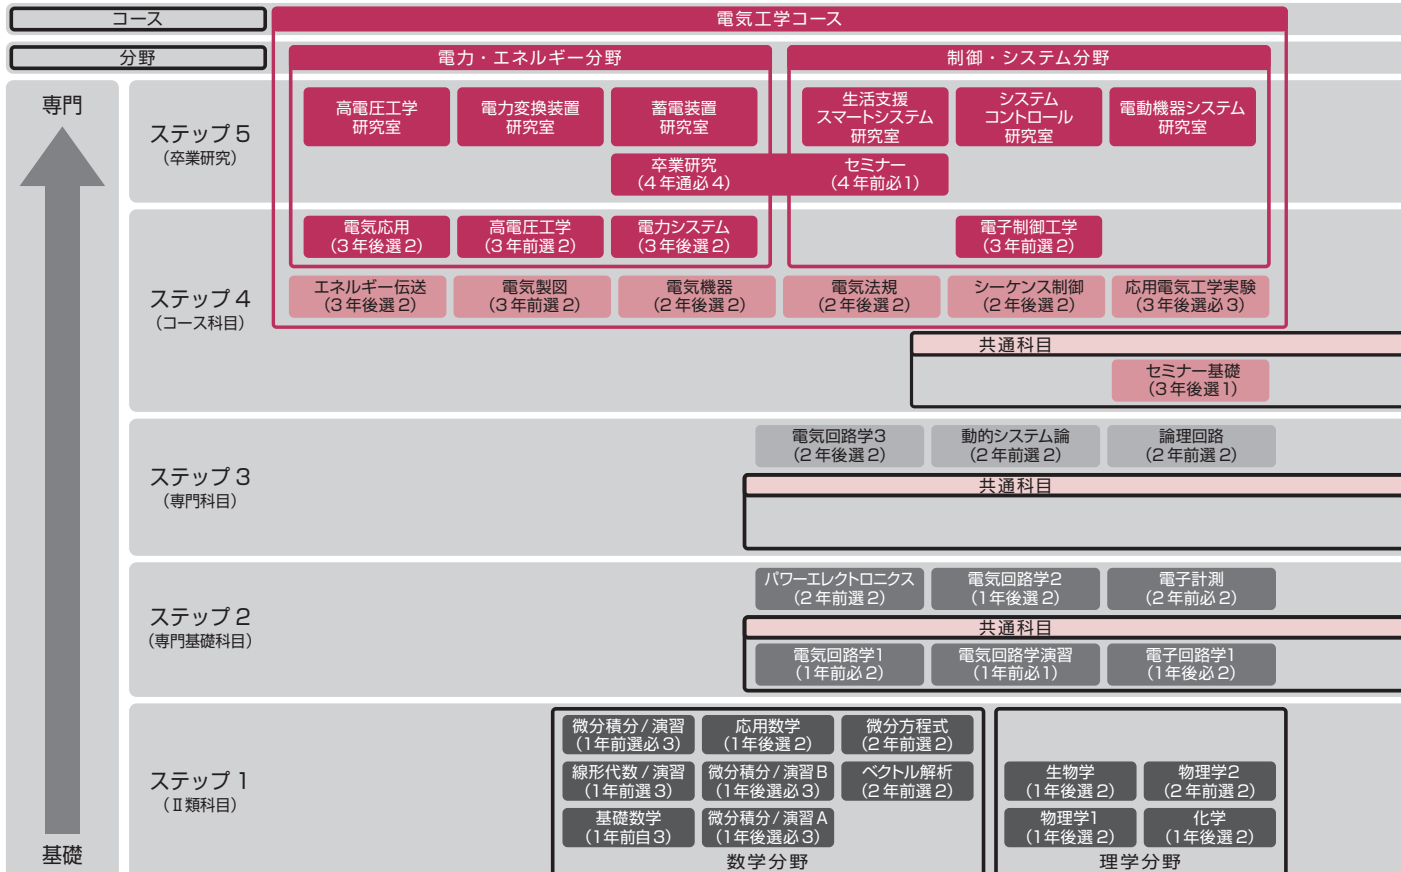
コース

電気工学コース

分野

電力・エネルギー分野

制御・システム分野

専門

ステップ５
（卒業研究）

高電圧工学
研究室

電力変換装置
研究室

蓄電装置
研究室

生活支援
スマートシステム
研究室

システム
コントロール
研究室

電動機器システム
研究室

卒業研究
（4年通必4）

セミナー
（4年前必1）

ステップ４
（コース科目）

電気応用
（3年後選2）

高電圧工学
（3年前選2）

電力システム
（3年後選2）

電子制御工学
（3年前選2）

エネルギー伝送
（3年後選2）

電気製図
（3年前選2）

電気機器
（2年後選2）

電気法規
（2年後選2）

シーケンス制御
（2年後選2）

応用電気工学実験
（3年後選必3）

共通科目

セミナー基礎
（3年後選1）

ステップ３
（専門科目）

電気回路学3
（2年後選2）

動的システム論
（2年前選2）

論理回路
（2年前選2）

共通科目

ステップ２
（専門基礎科目）

パワーエレクトロニクス
（2年前選2）

電気回路学2
（1年後選2）

電子計測
（2年前必2）

共通科目

電気回路学1
（1年前必2）

電気回路学演習
（1年前必1）

電子回路学1
（1年後必2）

ステップ１
（Ⅱ類科目）

微分積分／演習
（1年前選必3）

応用数学
（1年後選2）

微分方程式
（2年前選2）

線形代数／演習
（1年前選3）

微分積分／演習B
（1年後選必3）

ベクトル解析
（2年前選2）

基礎数学
（1年前自3）

微分積分／演習A
（1年後選必3）

数学分野

生物学
（1年後選2）

物理学2
（2年前選2）

物理学1
（1年後選2）

化学
（1年後選2）

理学分野

基礎